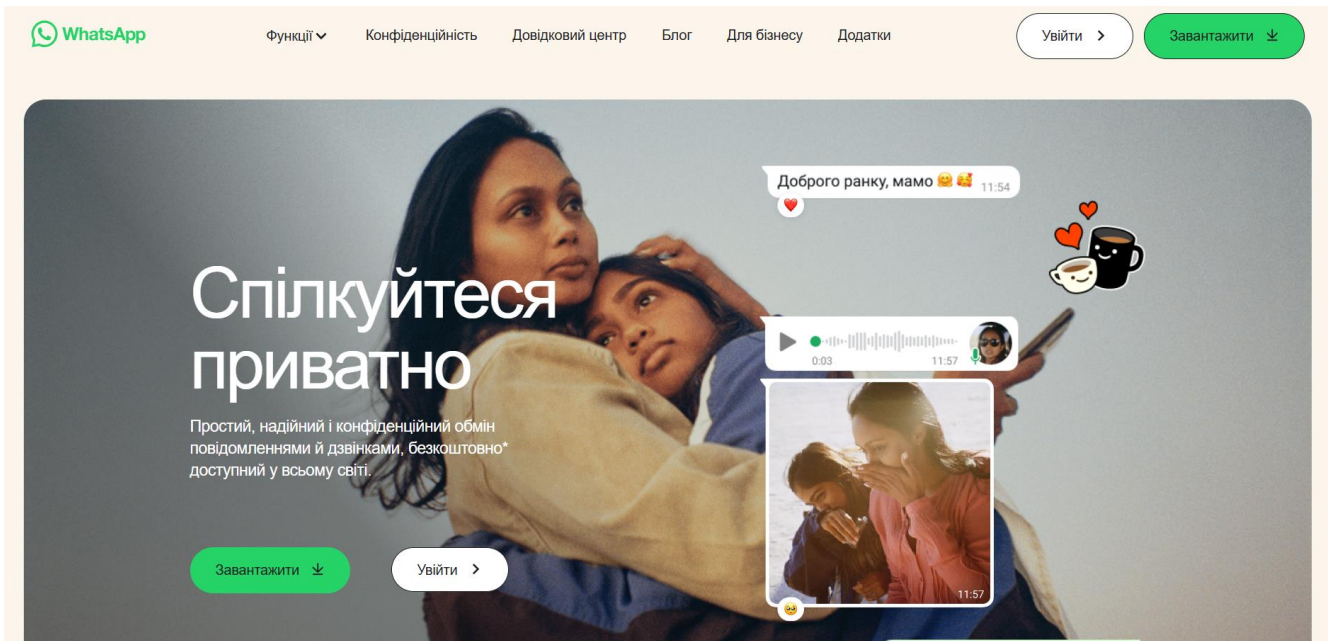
WhatsApp

Функції

Конфіденційність

Довідковий центр

Блог

Для бізнесу

Додатки

Увійти

Завантажити

Доброго ранку, мамо 🤗🥰 11:54

0:03

11:57

11:57

Спілкуйтеся приватно

Простий, надійний і конфіденційний обмін повідомленнями й дзвінками, безкоштовно* доступний у всьому світі.

Завантажити

Увійти